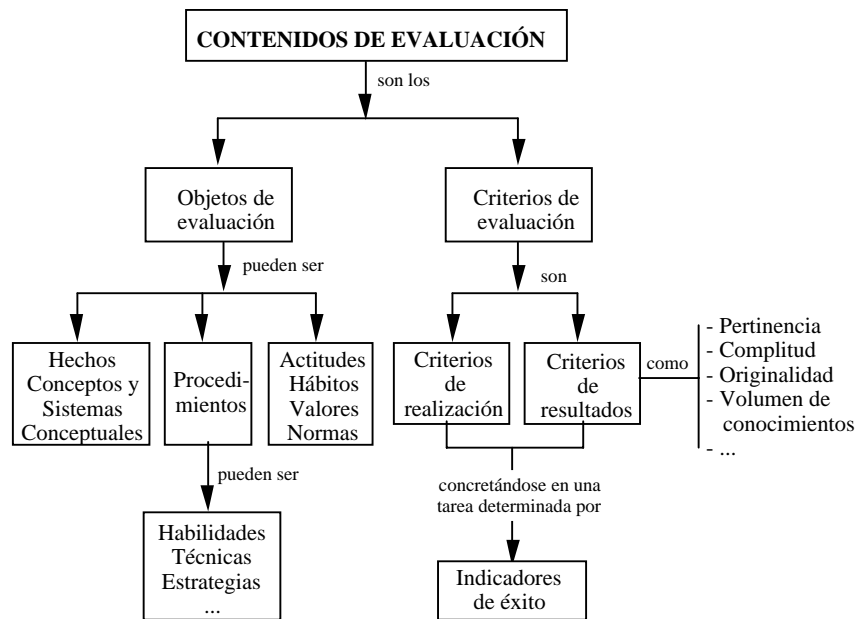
CONTENIDOS DE EVALUACIÓN

son los

Objetos de evaluación

pueden ser

Hechos Conceptos y Sistemas Conceptuales

Procedimientos

Actitudes Hábitos Valores Normas

pueden ser

Habilidades Técnicas Estrategias ...

Criterios de evaluación

son

Criterios de realización

Criterios de resultados

como

- Pertinencia
- Complitud
- Originalidad
- Volumen de conocimientos
- ...

concretándose en una tarea determinada por

Indicadores de éxito